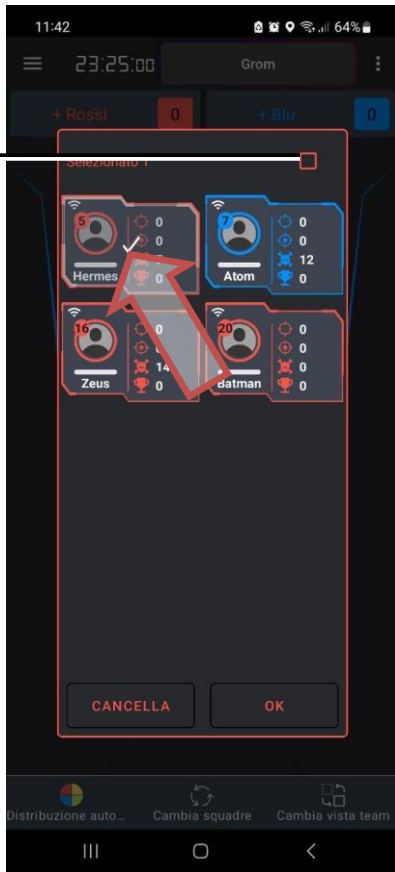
11:42

64%

23:25:00

Grom

+ Rossi

0

+ Blu

0

Selezionato 1

5

0

0

0

Hermes

7

0

0

12

0

Atom

16

0

14

0

Zeus

20

0

0

0

0

Batman

CANCELLA

OK

Distribuzione auto...

Cambia squadre

Cambia vista team